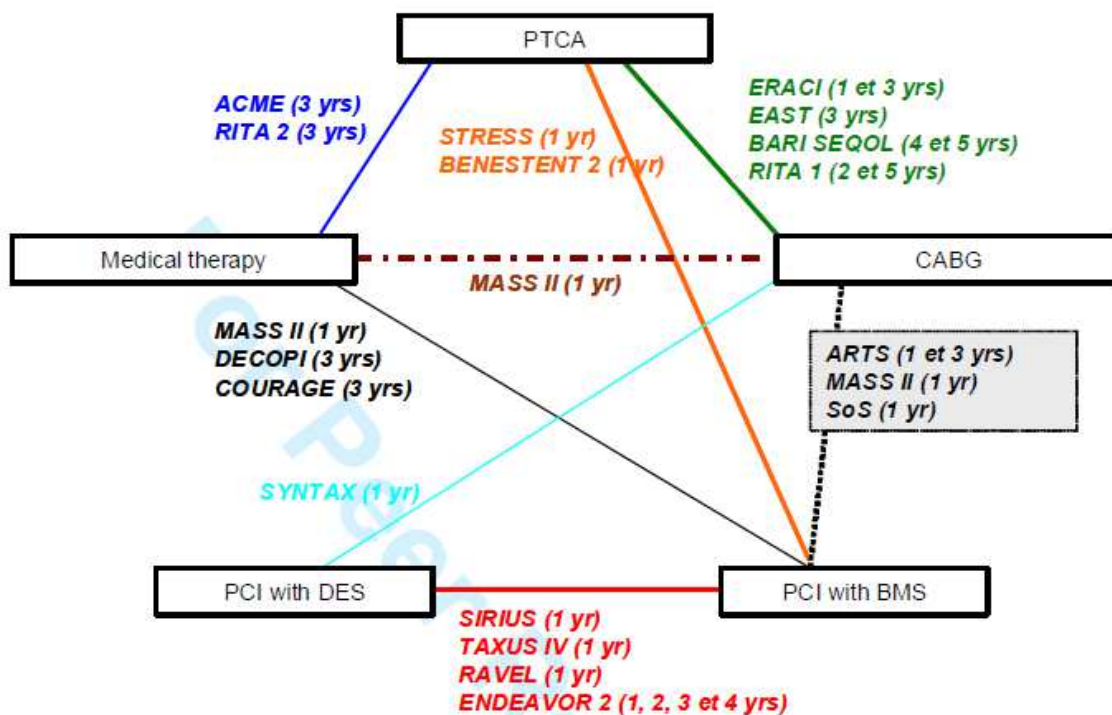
PTCA

ACME (3 yrs)
RITA 2 (3 yrs)

STRESS (1 yr)
BENESTENT 2 (1 yr)

ERACI (1 et 3 yrs)
EAST (3 yrs)
BARI SEQOL (4 et 5 yrs)
RITA 1 (2 et 5 yrs)

Medical therapy

MASS II (1 yr)

CABG

MASS II (1 yr)
DECOPI (3 yrs)
COURAGE (3 yrs)

ARTS (1 et 3 yrs)
MASS II (1 yr)
SoS (1 yr)

SYNTAX (1 yr)

For Peer

PCI with DES

PCI with BMS

SIRIUS (1 yr)
TAXUS IV (1 yr)
RAVEL (1 yr)
ENDEAVOR 2 (1, 2, 3 et 4 yrs)